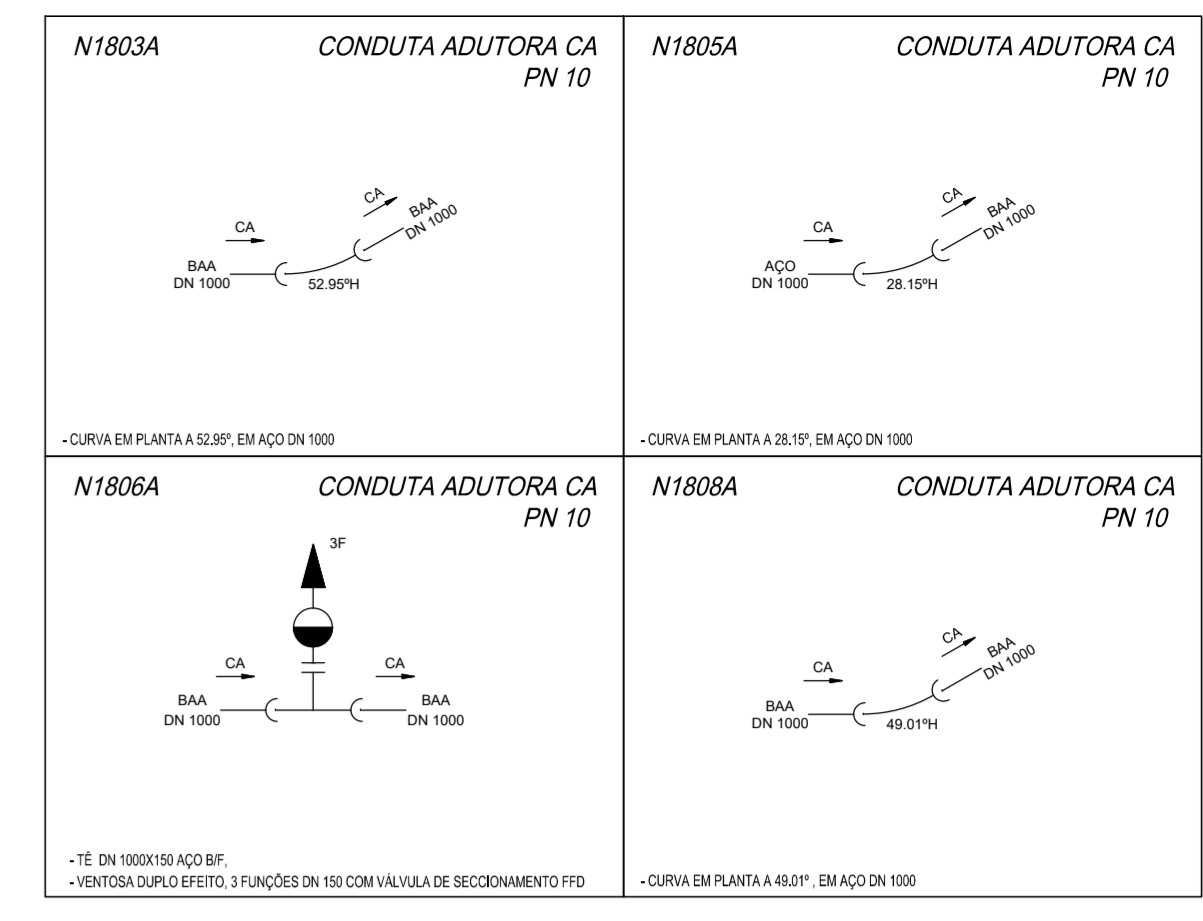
N1803A

CONDUTA ADUTORA CA
PN 10

CA

CA

BAA
DN 1000

BAA
DN 1000

52.95ºH

- CURVA EM PLANTA A 52.95º, EM AÇO DN 1000

N1805A

CONDUTA ADUTORA CA
PN 10

CA

CA

BAA
DN 1000

AÇO
DN 1000

28.15ºH

- CURVA EM PLANTA A 28.15º, EM AÇO DN 1000

N1806A

CONDUTA ADUTORA CA
PN 10

3F

CA

CA

BAA
DN 1000

BAA
DN 1000

- TÊ DN 1000X150 AÇO B/F,
- VENTOSA DUPLO EFEITO, 3 FUNÇÕES DN 150 COM VÁLVULA DE SECCIONAMENTO FFD

N1808A

CONDUTA ADUTORA CA
PN 10

CA

CA

BAA
DN 1000

BAA
DN 1000

49.01ºH

- CURVA EM PLANTA A 49.01º , EM AÇO DN 1000